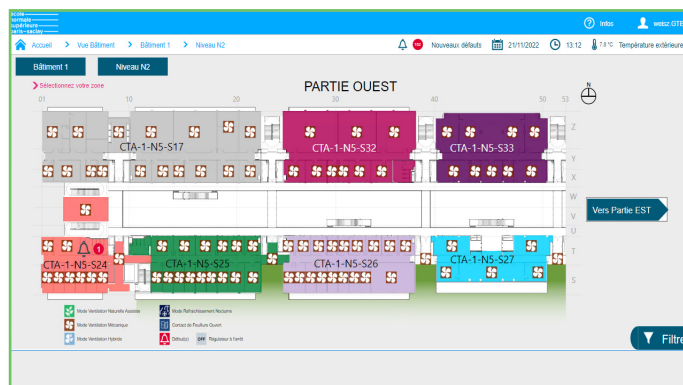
école normale supérieure paris-saclay

Infos

webz GTB

Accueil > Vue Bâtiment > Bâtiment 1 > Niveau N2

Nouveaux défauts 21/11/2022 13:12 7.8 °C Température extérieure

Bâtiment 1

Niveau N2

PARTIE OUEST

N

> Sélectionnez votre zone

01 10 20 30 40 50 53

Z

Y

X

W

V

U

T

S

CTA-1-N5-S17

CTA-1-N5-S32

CTA-1-N5-S33

Vers Partie EST

1

CTA-1-N5-S24

CTA-1-N5-S25

CTA-1-N5-S26

CTA-1-N5-S27

Mode Ventilation Naturelle Assistée

Mode Ventilation Mécanique

Mode Ventilation Hybride

Mode Rafraîchissement Nocturne

Contact de Feuillure Ouvert

Défaut(s)

OFF Régulateur à l'arrêt

Filtre